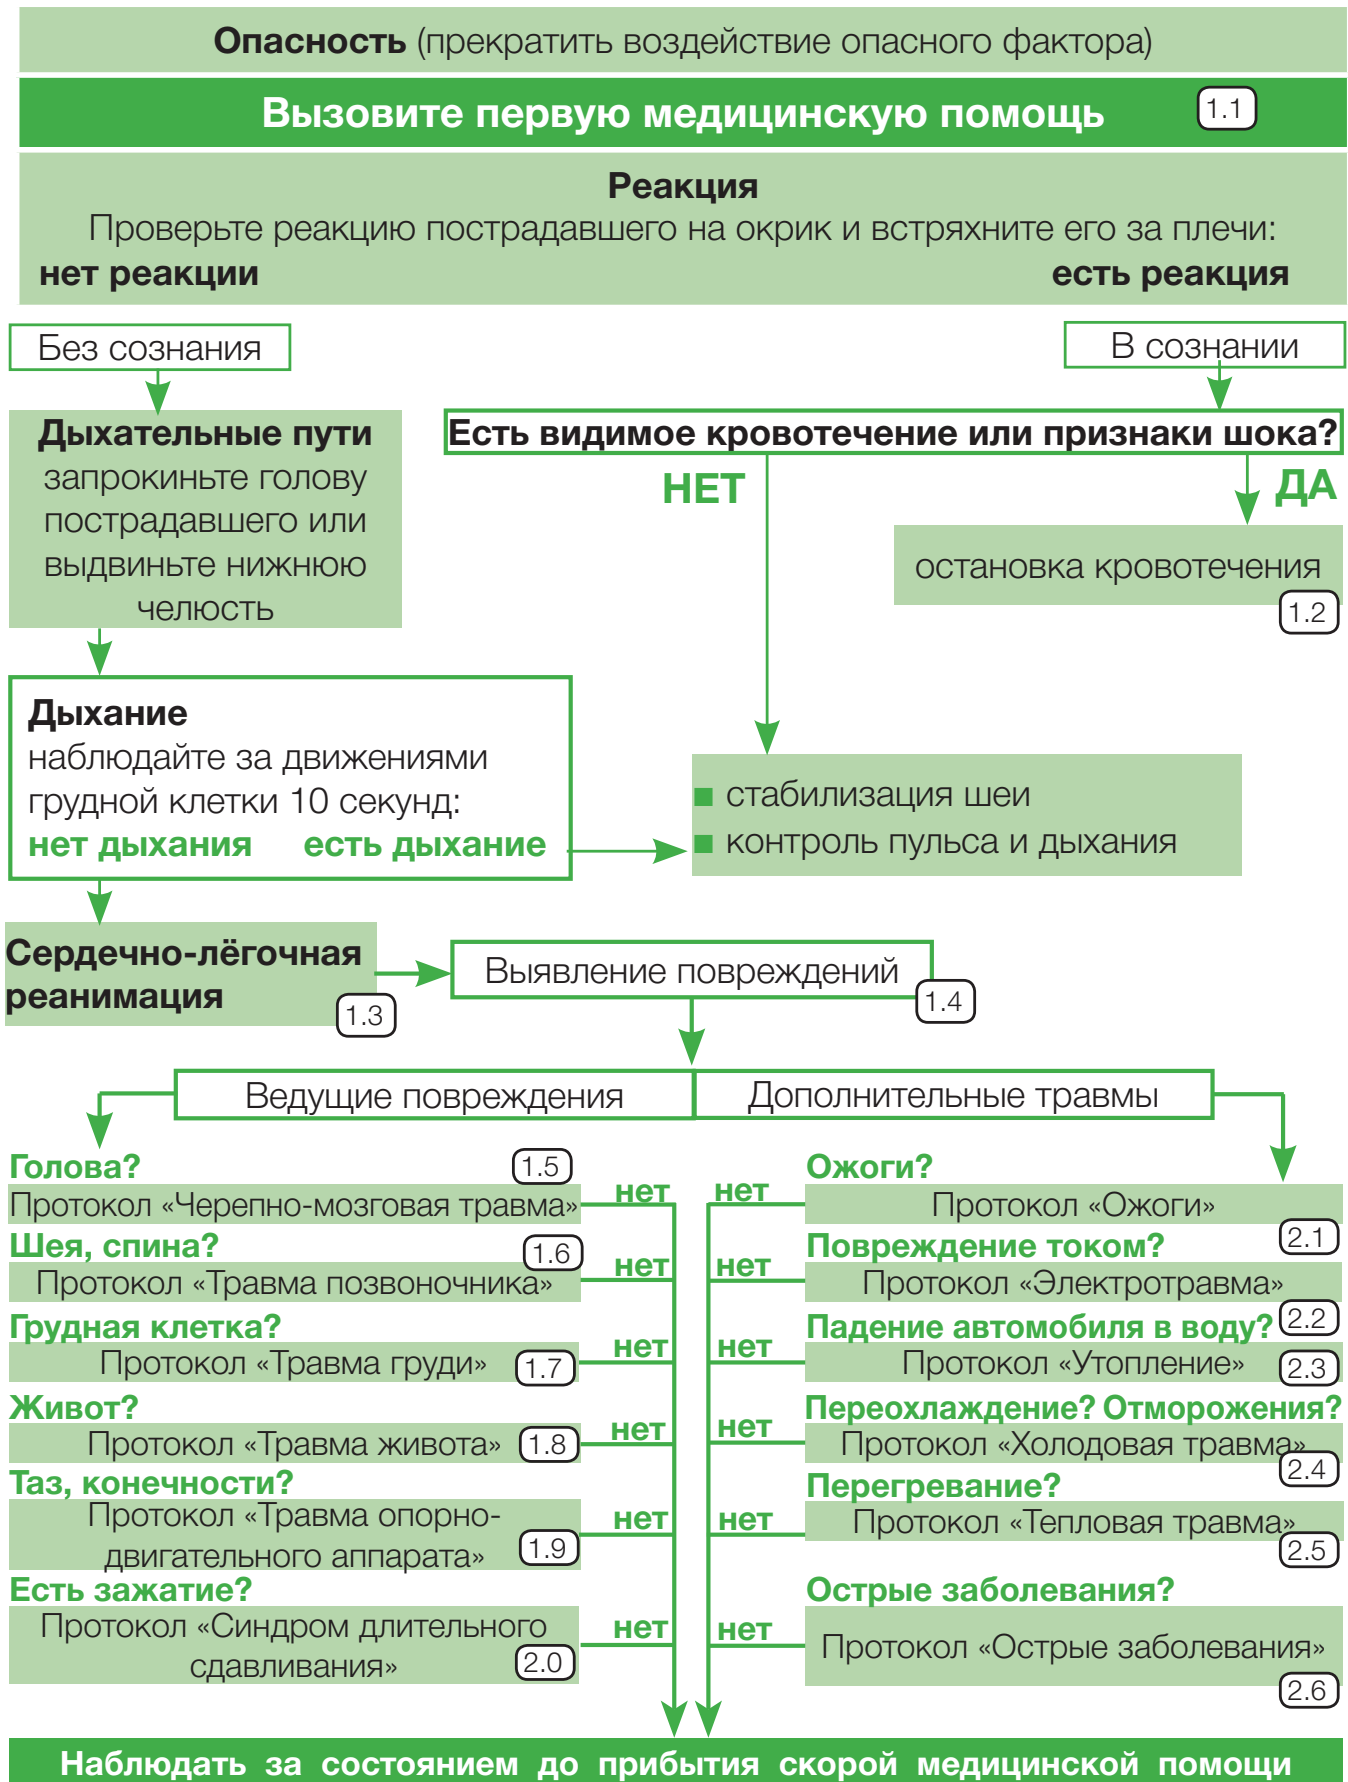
Опасность (прекратить воздействие опасного фактора)

Вызовите первую медицинскую помощь 1.1

Реакция
Проверьте реакцию пострадавшего на окрик и встряхните его за плечи:
нет реакции есть реакция

Без сознания

В сознании

Дыхательные пути
запрокиньте голову пострадавшего или выдвиньте нижнюю челюсть

Есть видимое кровотечение или признаки шока?

НЕТ

ДА

остановка кровотечения 1.2

Дыхание
наблюдайте за движениями грудной клетки 10 секунд:
нет дыхания есть дыхание

стабилизация шеи
контроль пульса и дыхания

Сердечно-лёгочная реанимация 1.3

Выявление повреждений 1.4

Ведущие повреждения

Дополнительные травмы

Голова? 1.5
Протокол «Черепно-мозговая травма»
Шея, спина? 1.6
Протокол «Травма позвоночника»
Грудная клетка?
Протокол «Травма груди» 1.7
Живот?
Протокол «Травма живота» 1.8
Таз, конечности?
Протокол «Травма опорно-двигательного аппарата» 1.9
Есть зажатие?
Протокол «Синдром длительного сдавливания» 2.0

нет нет нет нет нет нет
нет нет нет нет нет нет

Ожоги?
Протокол «Ожоги» 2.1
Повреждение током?
Протокол «Электротравма» 2.2
Падение автомобиля в воду?
Протокол «Утопление» 2.3
Переохлаждение? Отморожения?
Протокол «Холодовая травма» 2.4
Перегревание?
Протокол «Тепловая травма» 2.5
Острые заболевания?
Протокол «Острые заболевания» 2.6

Наблюдать за состоянием до прибытия скорой медицинской помощи